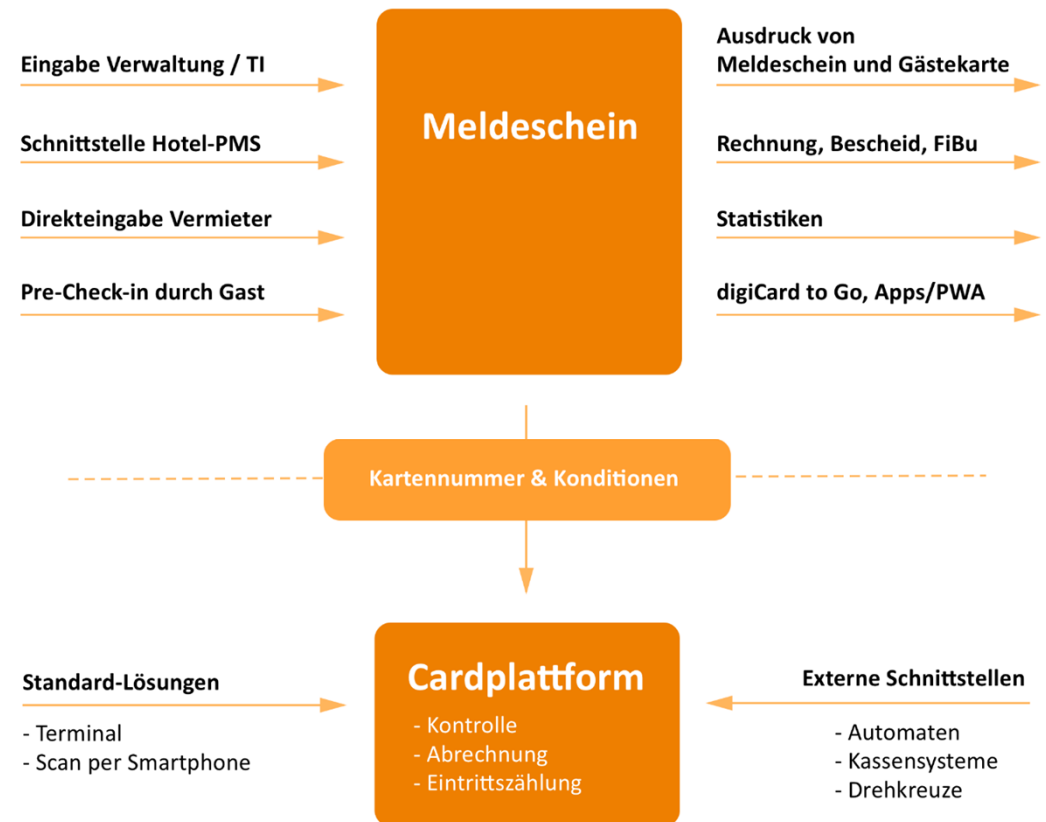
Eingabe Verwaltung / TI

Schnittstelle Hotel-PMS

Direkteingabe Vermieter

Pre-Check-in durch Gast

Meldeschein

Ausdruck von Meldeschein und Gästekarte

Rechnung, Bescheid, FiBu

Statistiken

digiCard to Go, Apps/PWA

Kartennummer & Konditionen

Standard-Lösungen

- Terminal
- Scan per Smartphone

Cardplattform

- Kontrolle
- Abrechnung
- Eintrittszählung

Externe Schnittstellen

- Automaten
- Kassensysteme
- Drehkreuze